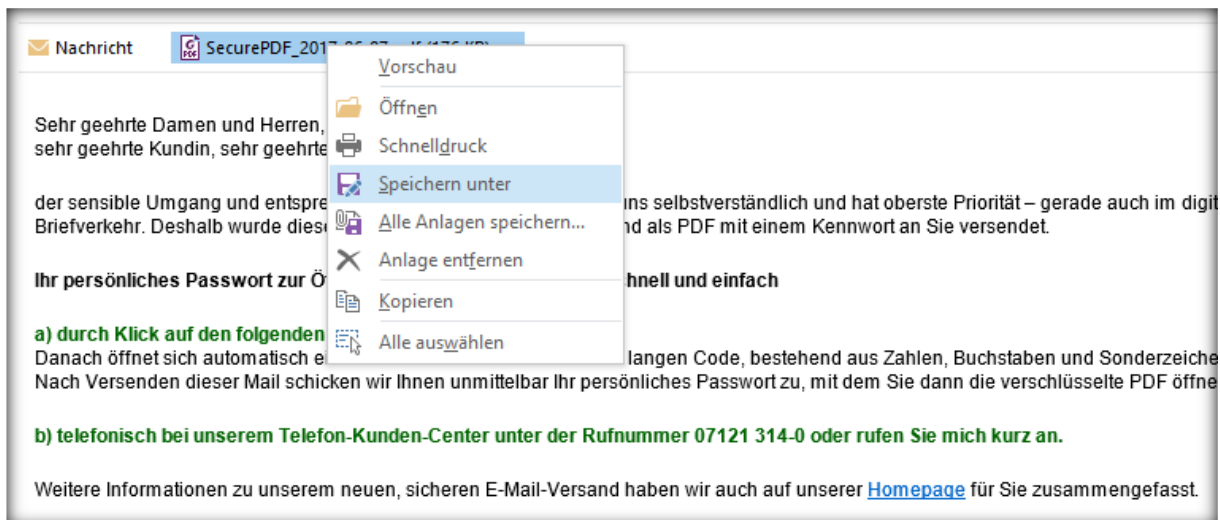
Nachricht SecurePDF_2017_06_07 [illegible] (176 KB)

Vorschau
Öffnen
Schnelldruck
Speichern unter
Alle Anlagen speichern...
Anlage entfernen
Kopieren
Alle auswählen

Sehr geehrte Damen und Herren,
sehr geehrte Kundin, sehr geehrte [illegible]

der sensible Umgang und entspre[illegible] uns selbstverständlich und hat oberste Priorität – gerade auch im digit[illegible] Briefverkehr. Deshalb wurde dies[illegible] nd als PDF mit einem Kennwort an Sie versendet.

Ihr persönliches Passwort zur Ö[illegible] chnell und einfach

a) durch Klick auf den folgenden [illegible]
Danach öffnet sich automatisch e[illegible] langen Code, bestehend aus Zahlen, Buchstaben und Sonderzeiche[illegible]
Nach Versenden dieser Mail schicken wir Ihnen unmittelbar Ihr persönliches Passwort zu, mit dem Sie dann die verschlüsselte PDF öffne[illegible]

b) telefonisch bei unserem Telefon-Kunden-Center unter der Rufnummer 07121 314-0 oder rufen Sie mich kurz an.

Weitere Informationen zu unserem neuen, sicheren E-Mail-Versand haben wir auch auf unserer Homepage für Sie zusammengefasst.